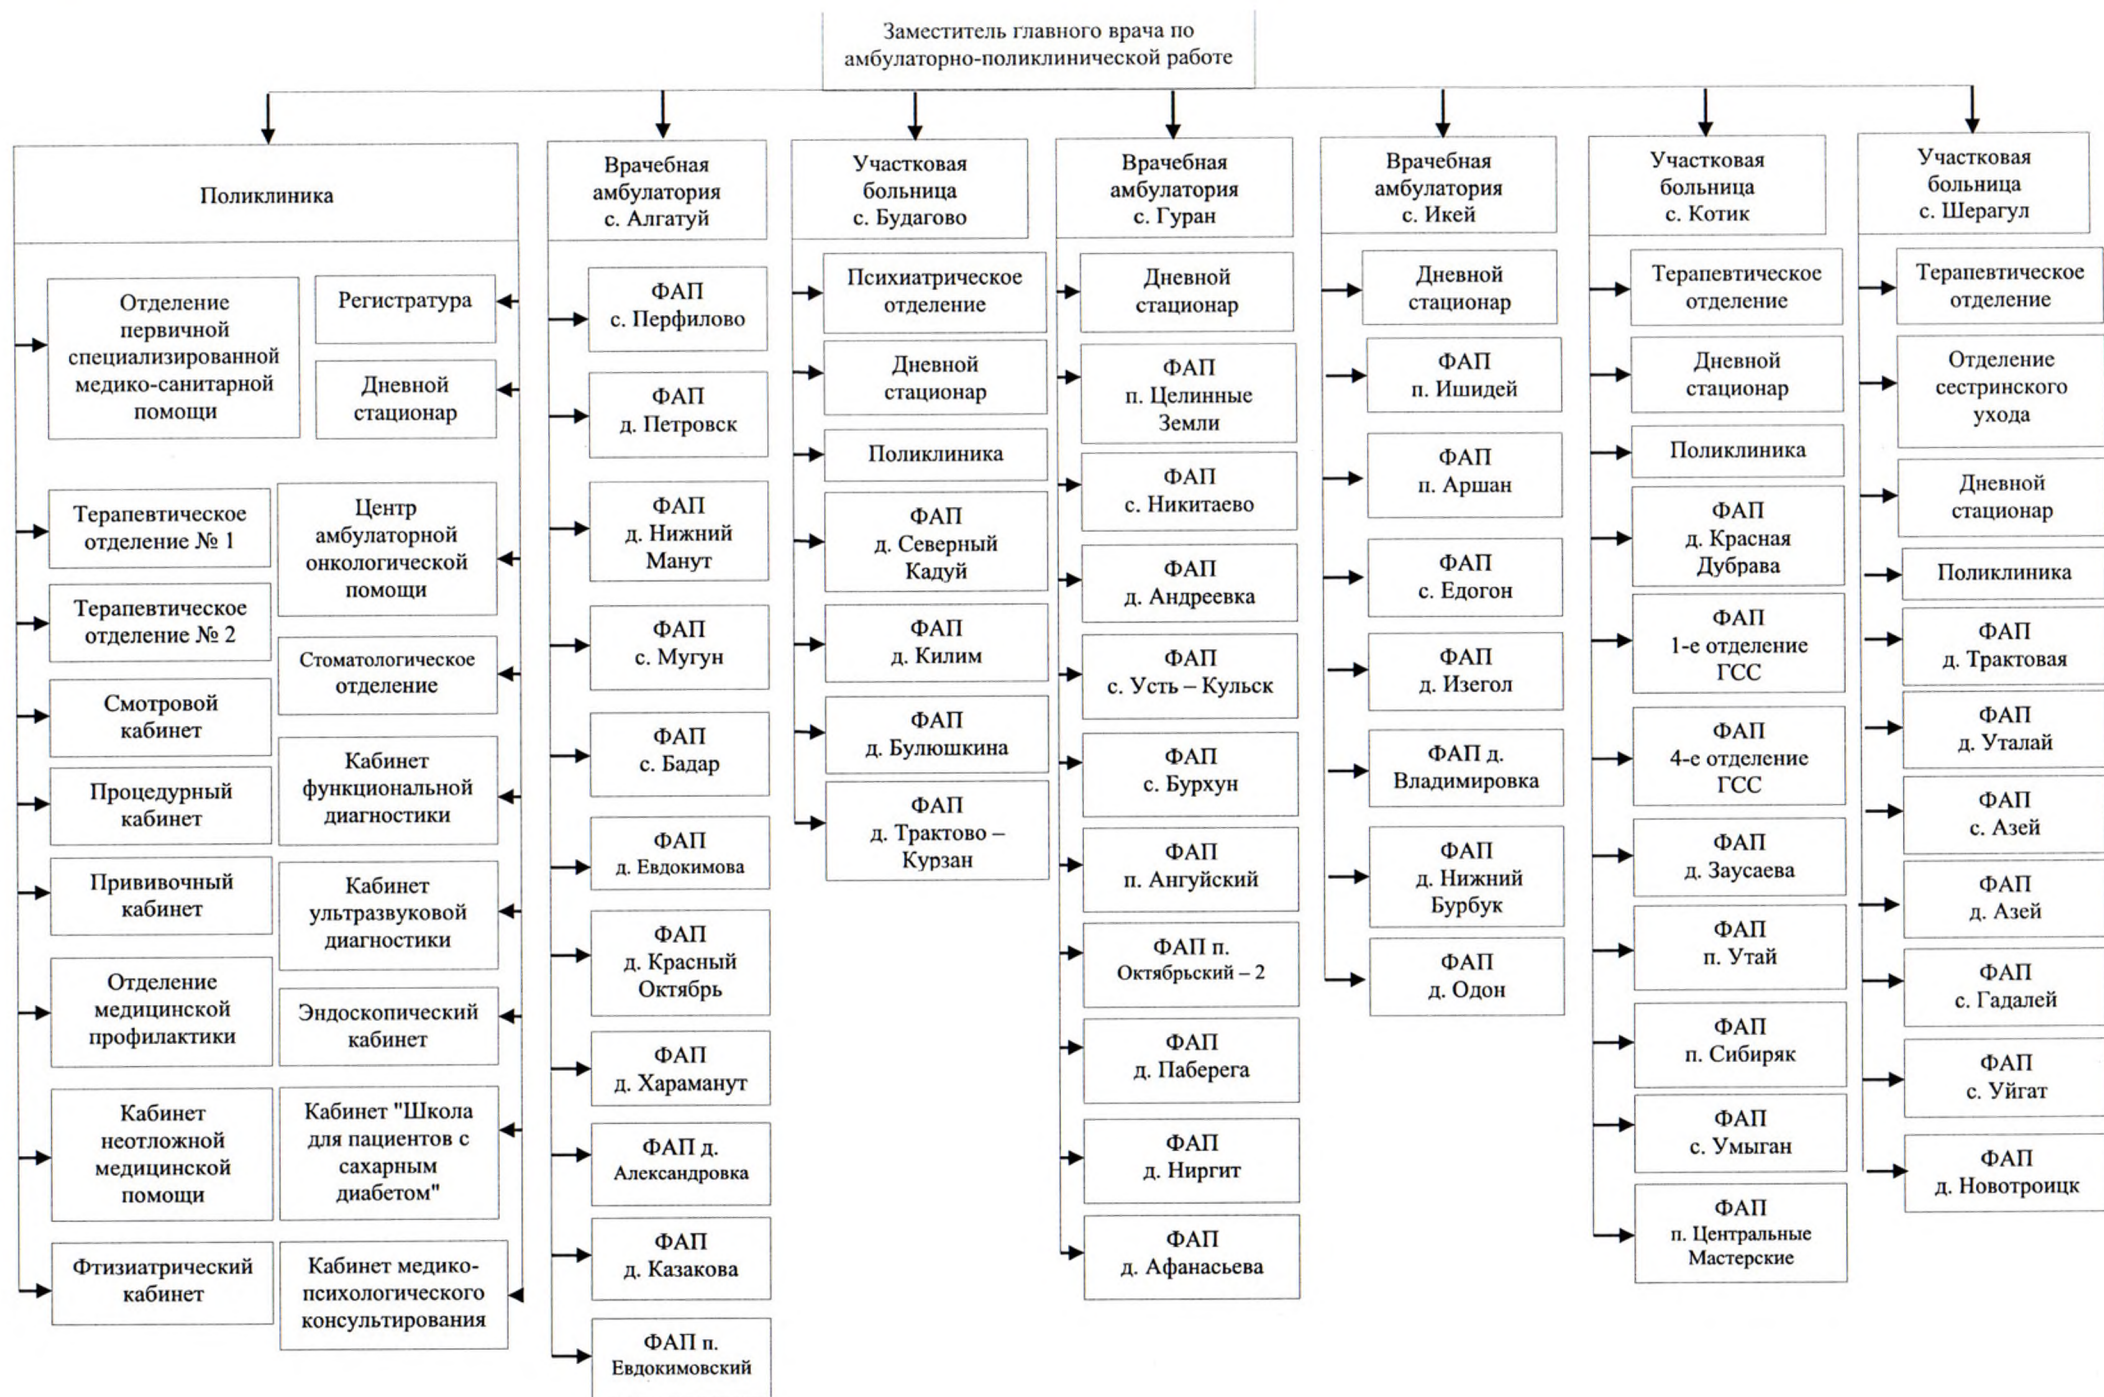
Заместитель главного врача по амбулаторно-поликлинической работе

Поликлиника

Отделение первичной специализированной медико-санитарной помощи

Регистратура

Дневной стационар

Терапевтическое отделение № 1

Центр амбулаторной онкологической помощи

Терапевтическое отделение № 2

Стоматологическое отделение

Смотровой кабинет

Кабинет функциональной диагностики

Процедурный кабинет

Прививочный кабинет

Кабинет ультразвуковой диагностики

Отделение медицинской профилактики

Эндоскопический кабинет

Кабинет неотложной медицинской помощи

Кабинет "Школа для пациентов с сахарным диабетом"

Фтизиатрический кабинет

Кабинет медико-психологического консультирования

Врачебная амбулатория с. Алгатуй

ФАП с. Перфилово

ФАП д. Петровск

ФАП д. Нижний Манут

ФАП с. Мугун

ФАП с. Бадар

ФАП д. Евдокимова

ФАП д. Красный Октябрь

ФАП д. Хараманут

ФАП д. Александровка

ФАП д. Казакова

ФАП п. Евдокимовский

Участковая больница с. Будагово

Психиатрическое отделение

Дневной стационар

Поликлиника

ФАП д. Северный Кадуй

ФАП д. Килим

ФАП д. Булюшкина

ФАП д. Трактово – Курзан

Врачебная амбулатория с. Гуран

Дневной стационар

ФАП п. Целинные Земли

ФАП с. Никитаево

ФАП д. Андреевка

ФАП с. Усть – Кульск

ФАП с. Бурхун

ФАП п. Ангуйский

ФАП п. Октябрьский – 2

ФАП д. Паберега

ФАП д. Ниргит

ФАП д. Афанасьева

Врачебная амбулатория с. Икей

Дневной стационар

ФАП п. Ишидей

ФАП п. Аршан

ФАП с. Едогон

ФАП д. Изегол

ФАП д. Владимировка

ФАП д. Нижний Бурбук

ФАП д. Одон

Участковая больница с. Котик

Терапевтическое отделение

Дневной стационар

Поликлиника

ФАП д. Красная Дубрава

ФАП 1-е отделение ГСС

ФАП 4-е отделение ГСС

ФАП д. Заусаева

ФАП п. Утай

ФАП п. Сибиряк

ФАП с. Умыган

ФАП п. Центральные Мастерские

Участковая больница с. Шерагул

Терапевтическое отделение

Отделение сестринского ухода

Дневной стационар

Поликлиника

ФАП д. Трактовая

ФАП д. Уталай

ФАП с. Азей

ФАП д. Азей

ФАП с. Гадалей

ФАП с. Уйгат

ФАП д. Новотроицк